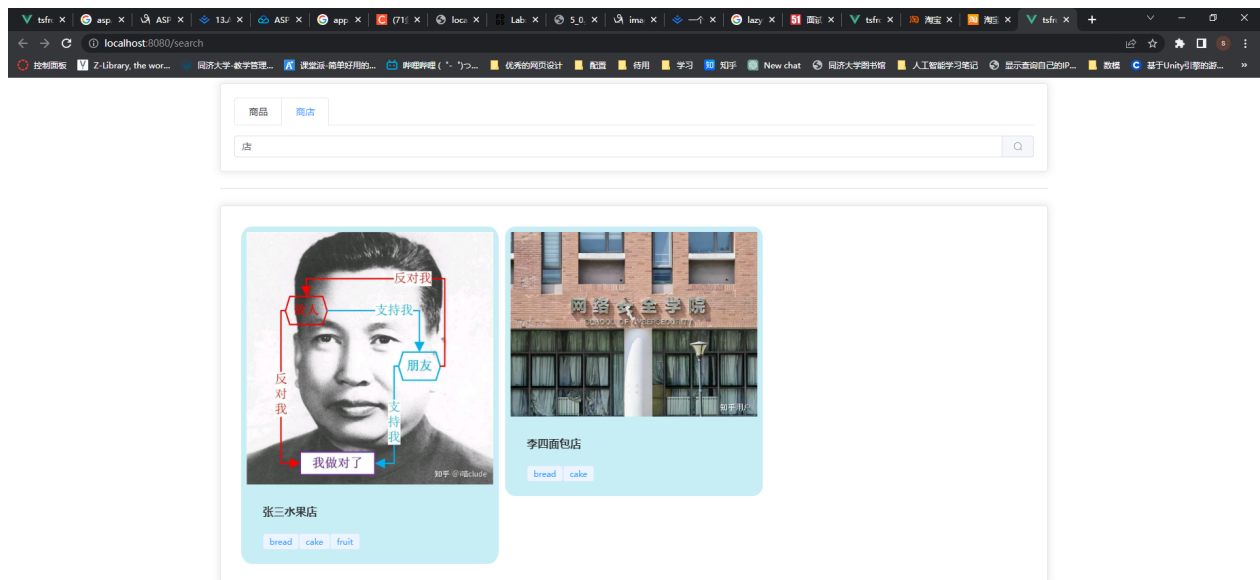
tsfr × asp × ASP × 13./ × ASP × app × {71} × loca × Lab × 5_0 × ima × 一个 × lazy × 面试 × tsfr × 淘宝 × 淘宝 × tsfr × +

localhost:8080/search

控制面板 Z-Library, the wor... 同济大学-教学管理... 课堂派-简单好用的... 哔哩哔哩 ( ゜- ゜)つ... 优秀的网页设计 配置 待用 学习 知乎 New chat 同济大学图书馆 人工智能学习笔记 显示查询自己的IP... 数模 基于Unity引擎的游...

商品 商店

店

反对我
敌人
支持我
朋友
反对我
支持我
我做对了
知乎 @瑞clude

张三水果店

bread cake fruit

网络空间安全学院
SCHOOL OF CYBER SECURITY
知乎 用户

李四面包店

bread cake